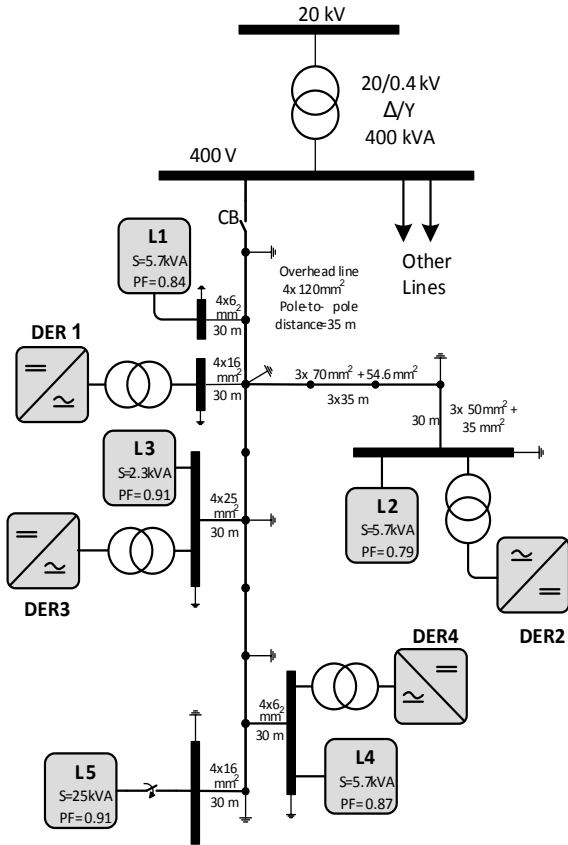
20 kV

20/0.4 kV
Δ/Y
400 kVA

400 V

CB

L1
S=5.7kVA
PF=0.84

Overhead line
4x 120mm$^2$
Pole-to- pole
distance=35 m

Other
Lines

4x6
mm$^2$
30 m

DER 1

4x16
mm$^2$
30 m

3x 70mm$^2$ +54.6 mm$^2$
3x35 m

30 m

3x 50mm$^2$ +
35 mm$^2$

L3
S=2.3kVA
PF=0.91

4x25
mm$^2$
30 m

L2
S=5.7kVA
PF=0.79

DER3

DER2

DER4

4x6
mm$^2$
30 m

L4
S=5.7kVA
PF=0.87

L5
S=25kVA
PF=0.91

4x16
mm$^2$
30 m